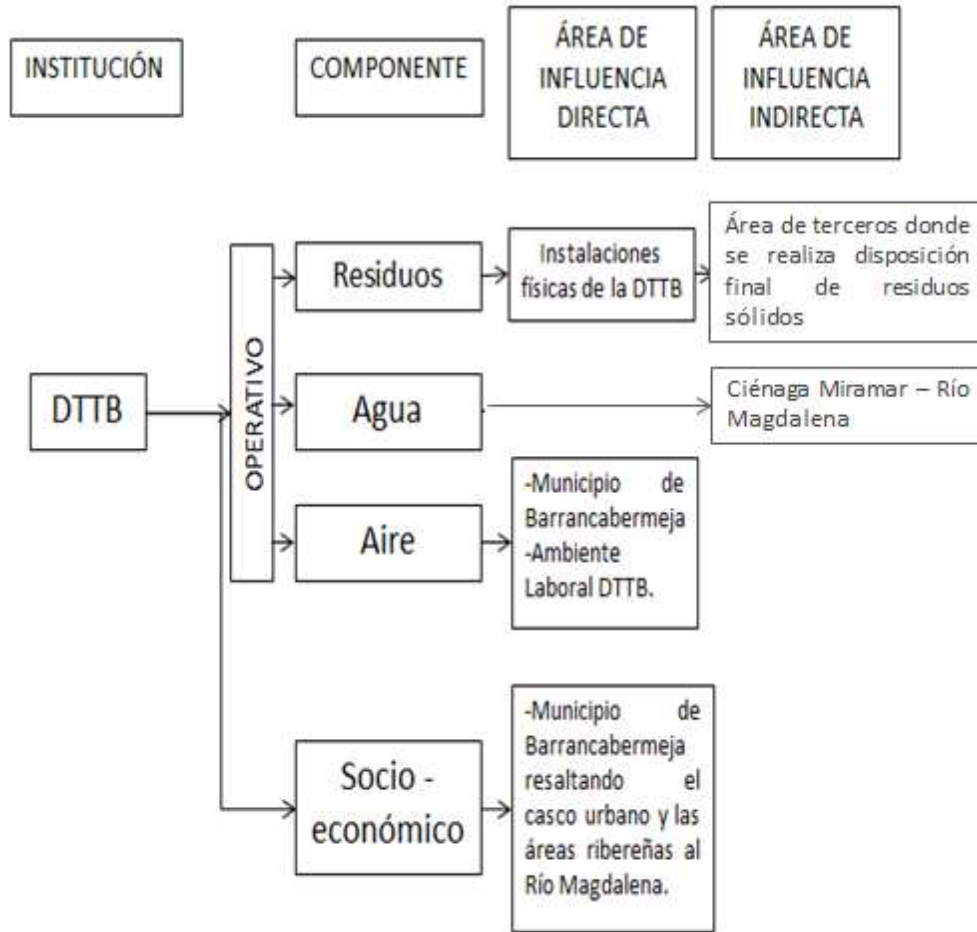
INSTITUCIÓN

COMPONENTE

ÁREA DE INFLUENCIA DIRECTA

ÁREA DE INFLUENCIA INDIRECTA

DTTB

OPERATIVO

Residuos

Instalaciones físicas de la DTTB

Área de terceros donde se realiza disposición final de residuos sólidos

Agua

Ciénaga Miramar – Río Magdalena

Aire

-Municipio de Barrancabermeja
-Ambiente Laboral DTTB.

Socio - económico

-Municipio de Barrancabermeja resaltando el casco urbano y las áreas ribereñas al Río Magdalena.